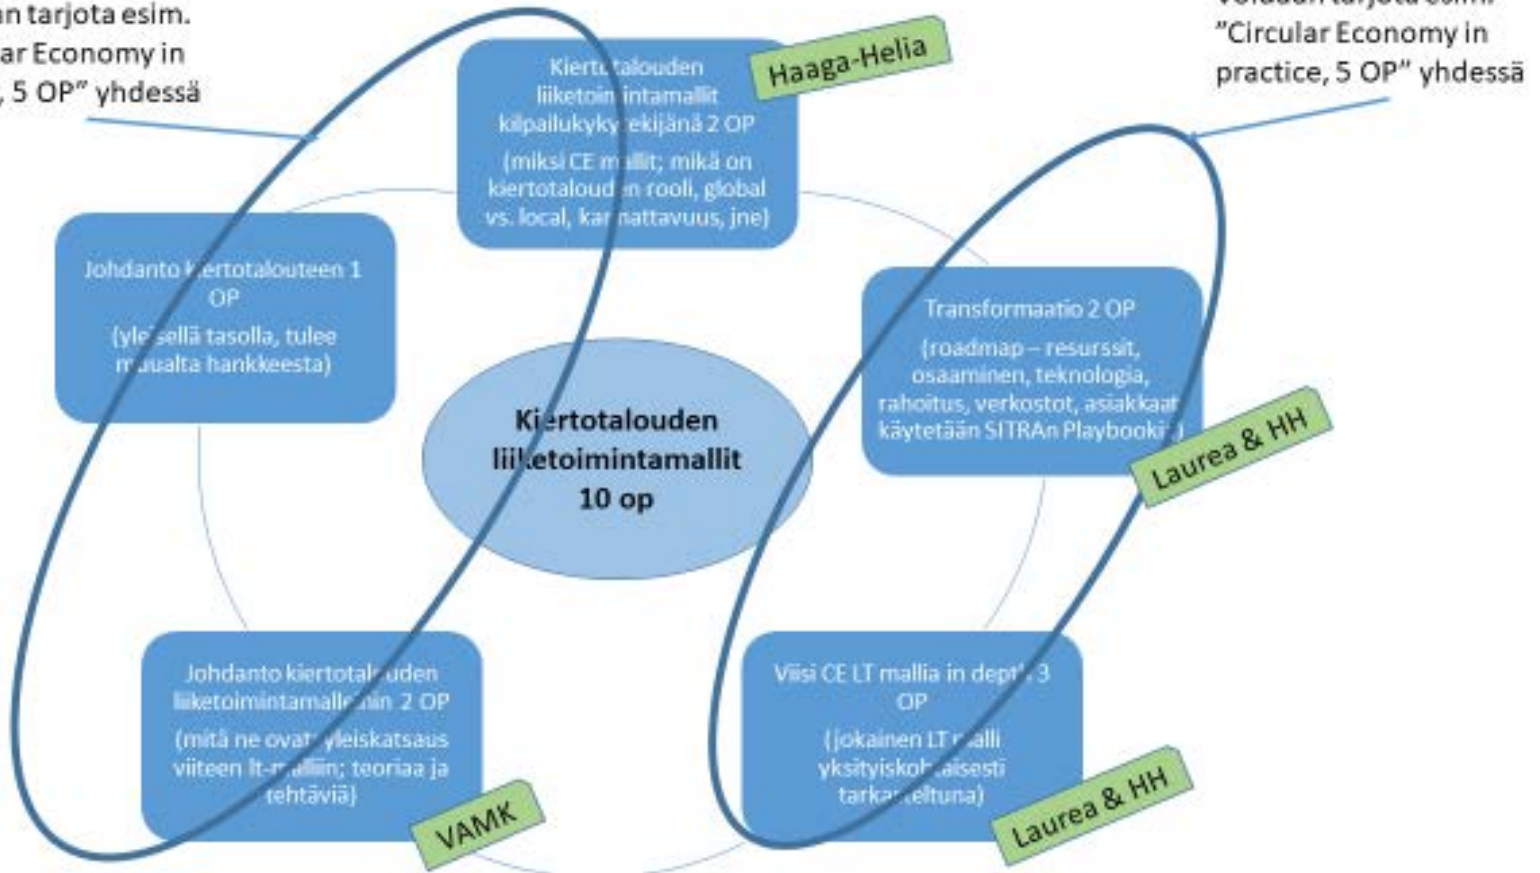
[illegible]n tarjota esim. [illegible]ar Economy in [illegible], 5 OP" yhdessä

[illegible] "Circular Economy in practice, 5 OP" yhdessä

Kiert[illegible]talouden liiketoi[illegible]intamallit kilpailukyky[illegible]ekijänä 2 OP (miksi CE m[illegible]llit; mikä on kiertotaloud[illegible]n rooli, global vs. local, kan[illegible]nattavuus, jne)

Haaga-Helia

Johdanto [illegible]ertotalouteen 1 OP (yle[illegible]sellä tasolla, tulee m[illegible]ualta hankkeesta)

Transformaatio 2 OP (roadmap – resurssit, osaaminen, teknologia, rahoitus, verkostot, asiakkaat käytetään SITRAn Playbook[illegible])

Laurea & HH

Ki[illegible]ertotalouden lii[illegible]ketoimintamallit 10 op

Johdanto kiertotal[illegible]uden liiketoimintamall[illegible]in 2 OP (mitä ne ovat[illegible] yleiskatsaus viiteen lt-m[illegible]lliin; teoriaa ja tehtäviä)

VAMK

Viisi CE LT mallia in dept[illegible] 3 OP (jokainen LT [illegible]alli yksityiskoh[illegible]aisesti tarka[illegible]eltuna)

Laurea & HH